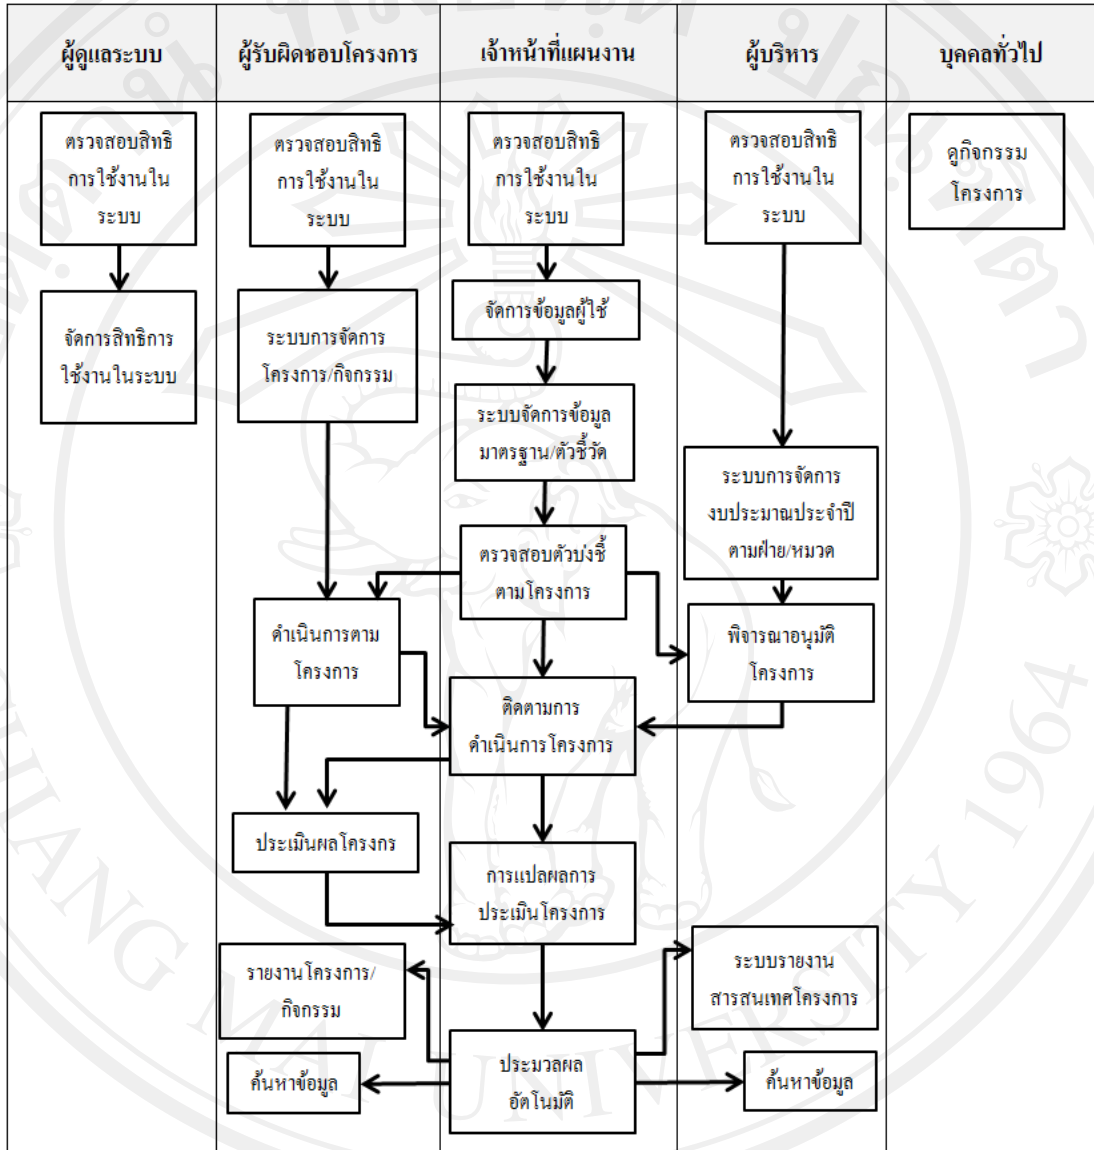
| ผู้ดูแลระบบ | ผู้รับผิดชอบโครงการ | เจ้าหน้าที่แผนงาน | ผู้บริหาร | บุคคลทั่วไป |
|---|---|---|---|---|

ตรวจสอบสิทธิการใช้งานในระบบ

จัดการสิทธิการใช้งานในระบบ

ตรวจสอบสิทธิการใช้งานในระบบ

ระบบการจัดการโครงการ/กิจกรรม

ดำเนินการตามโครงการ

ประเมินผลโครงกร

รายงานโครงการ/กิจกรรม

ค้นหาข้อมูล

ตรวจสอบสิทธิการใช้งานในระบบ

จัดการข้อมูลผู้ใช้

ระบบจัดการข้อมูลมาตรฐาน/ตัวชี้วัด

ตรวจสอบตัวบ่งชี้ตามโครงการ

ติดตามการดำเนินการโครงการ

การแปลผลการประเมินโครงการ

ประมวลผลอัตโนมัติ

ตรวจสอบสิทธิการใช้งานในระบบ

ระบบการจัดการงบประมาณประจำปีตามฝ่าย/หมวด

พิจารณาอนุมัติโครงการ

ระบบรายงานสารสนเทศโครงการ

ค้นหาข้อมูล

ดูกิจกรรมโครงการ